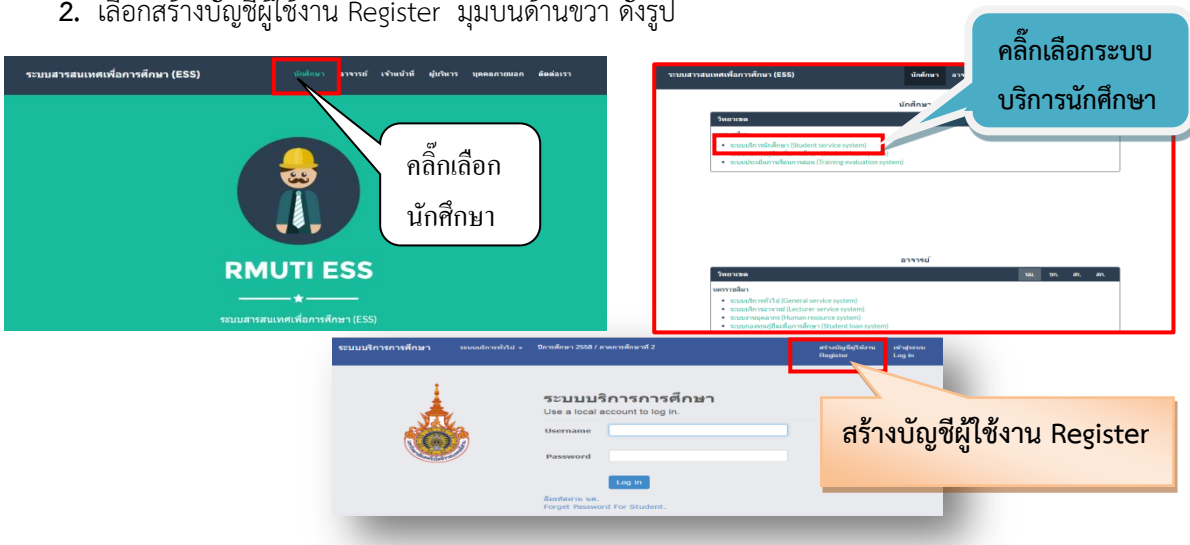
2. เลือกสร้างบัญชีผู้ใช้งาน Register มุมบนด้านขวา ดังรูป

ระบบสารสนเทศเพื่อการศึกษา (ESS) นักศึกษา อาจารย์ เจ้าหน้าที่ ผู้บริหาร บุคคลภายนอก ติดต่อเรา

คลิ๊กเลือก นักศึกษา

RMUTI ESS

ระบบสารสนเทศเพื่อการศึกษา (ESS)

ระบบสารสนเทศเพื่อการศึกษา (ESS) นักศึกษา

คลิ๊กเลือกระบบ บริการนักศึกษา

นักศึกษา

วิทยาเขต

• ระบบบริการนักศึกษา (Student service system)

• ระบบประเมินการเรียนการสอน (Training evaluation system)

อาจารย์

วิทยาเขต นม. ขก. สร. สก.

นครราชสีมา

• ระบบบริการทั่วไป (General service system)

• ระบบบริการอาจารย์ (Lecturer service system)

• ระบบงานบุคลากร (Human resource system)

• ระบบกองทุนกู้ยืมเพื่อการศึกษา (Student loan system)

ระบบบริการการศึกษา ระบบบริการทั่วไป ปีการศึกษา 2558 / ภาคการศึกษาที่ 2 สร้างบัญชีผู้ใช้งาน Register เข้าสู่ระบบ Log in

ระบบบริการการศึกษา

Use a local account to log in.

Username

Password

Log in

ลืมรหัสผ่าน นศ.

Forget Password For Student.

สร้างบัญชีผู้ใช้งาน Register